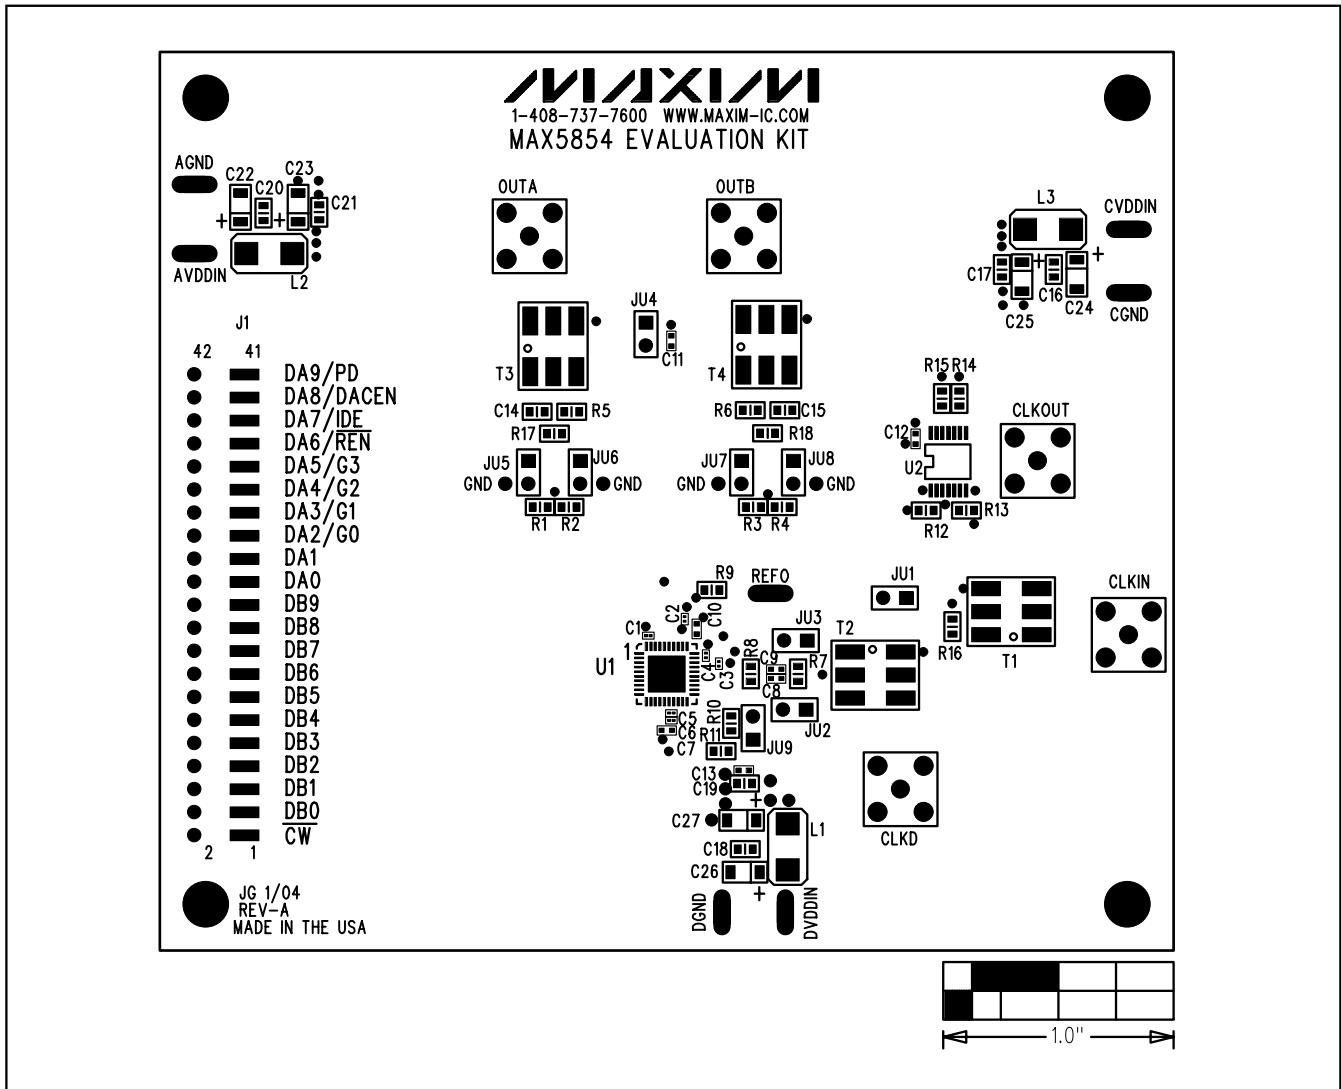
MAXIM
1-408-737-7600 WWW.MAXIM-IC.COM
MAX5854 EVALUATION KIT

AGND
C22 C20 C23 C21
+ +
AVDDIN
L2

OUTA
OUTB

L3
CVDDIN
C17 C16 C24 +
C25
CGND

J1
42 41
DA9/PD
DA8/DACEN
DA7/$\overline{IDE}$
DA6/$\overline{REN}$
DA5/G3
DA4/G2
DA3/G1
DA2/G0
DA1
DA0
DB9
DB8
DB7
DB6
DB5
DB4
DB3
DB2
DB1
$\overline{DB0}$
$\overline{CW}$
2 1

JU4
C11
T3
T4
C14 R5
R6 C15
R17
R18
JU5 JU6
JU7 JU8
GND GND
GND GND
R1 R2
R3 R4

R15 R14
C12
CLKOUT
U2
R12 R13

R9
REFO
JU1
CLKIN
C2 C10
C1
JU3
T2
R16
T1
1
U1
R8
C9 R7
C4 C3
C8
R10
C5
JU2
C6
R11
C7
JU9
C13
C19
+
C27
L1
CLKD
C18
C26
+
DGND
DVDDIN

JG 1/04
REV-A
MADE IN THE USA

1.0"